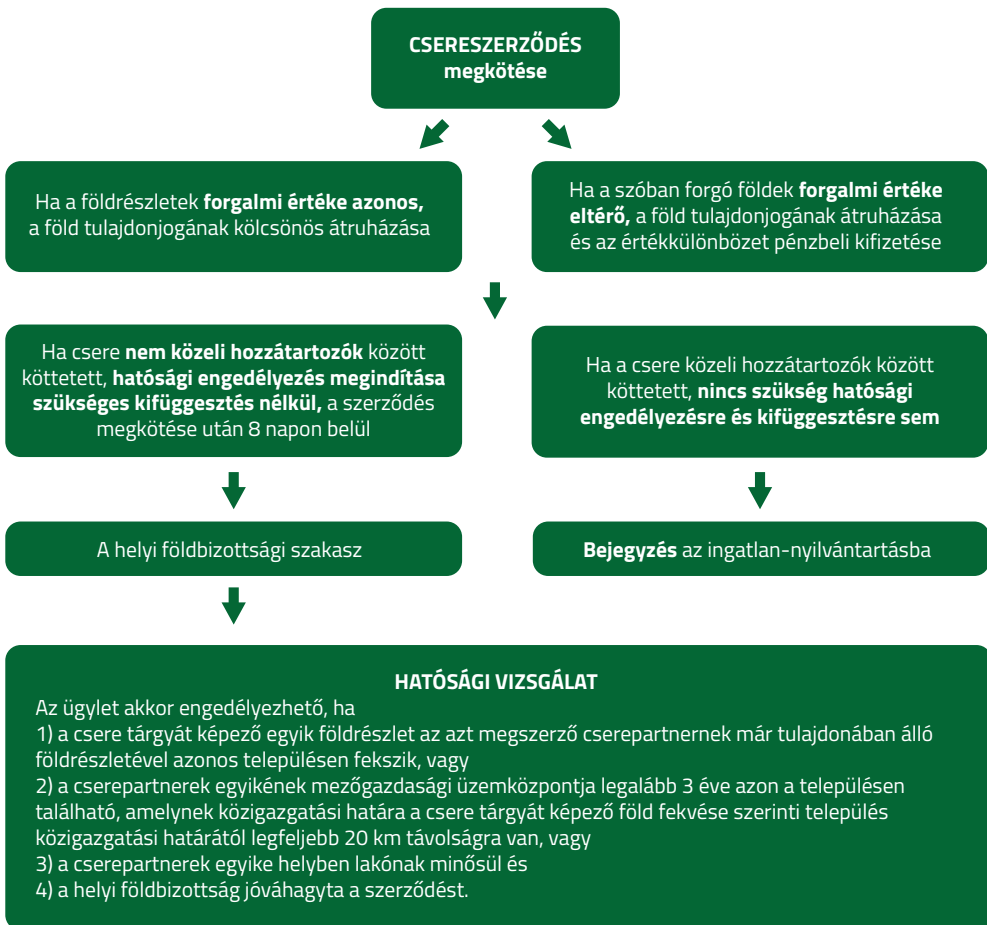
CSERESZERZŐDÉS megkötése

Ha a földrészletek forgalmi értéke azonos, a föld tulajdonjogának kölcsönös átruházása

Ha a szóban forgó földek forgalmi értéke eltérő, a föld tulajdonjogának átruházása és az értékkülönbözet pénzbeli kifizetése

Ha csere nem közeli hozzátartozók között köttetett, hatósági engedélyezés megindítása szükséges kifüggesztés nélkül, a szerződés megkötése után 8 napon belül

Ha a csere közeli hozzátartozók között köttetett, nincs szükség hatósági engedélyezésre és kifüggesztésre sem

A helyi földbizottsági szakasz

Bejegyzés az ingatlan-nyilvántartásba

HATÓSÁGI VIZSGÁLAT
Az ügylet akkor engedélyezhető, ha
1) a csere tárgyát képező egyik földrészlet az azt megszerző cserepartnernek már tulajdonában álló földrészletével azonos településen fekszik, vagy
2) a cserepartnerek egyikének mezőgazdasági üzemközpontja legalább 3 éve azon a településen található, amelynek közigazgatási határa a csere tárgyát képező föld fekvése szerinti település közigazgatási határától legfeljebb 20 km távolságra van, vagy
3) a cserepartnerek egyike helyben lakónak minősül és
4) a helyi földbizottság jóváhagyta a szerződést.